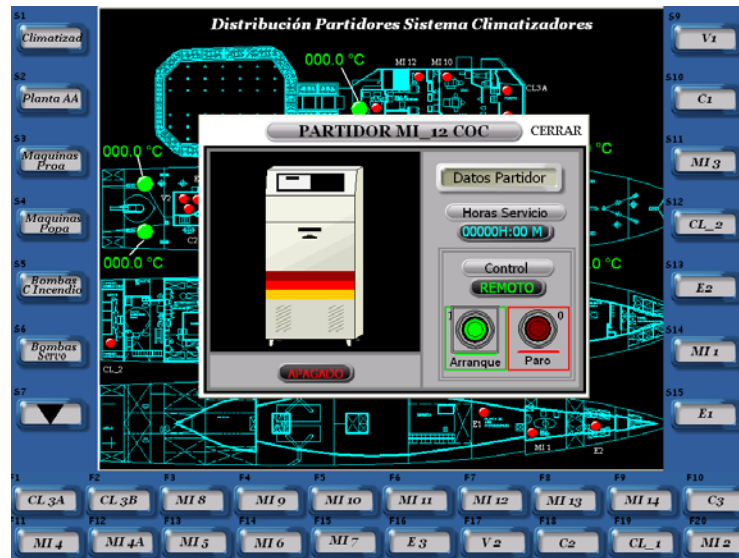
Distribución Partidores Sistema Climatizadores

S1 Climatizad
S2 Planta AA
S3 Maquinas Proa
S4 Maquinas Popa
S5 Bombas C.Incendio
S6 Bombas Servo
S7

S9 V1
S10 C1
S11 MI 3
S12 CL_2
S13 E2
S14 MI 1
S15 E1

000.0 °C
MI 12 MI 10
CL3A
000.0 °C
000.0 °C
°C
0 °C
CL_2
E1
MI 1
E2

PARTIDOR MI_12 COC
CERRAR

Datos Partidor
Horas Servicio
00000H:00 M
Control
REMOTO
1
0
Arranque
Paro
APAGADO

F1 CL 3A
F2 CL 3B
F3 MI 8
F4 MI 9
F5 MI 10
F6 MI 11
F7 MI 12
F8 MI 13
F9 MI 14
F10 C3
F11 MI 4
F12 MI 4A
F13 MI 5
F14 MI 6
F15 MI 7
F16 E 3
F17 V 2
F18 C2
F19 CL 1
F20 MI 2